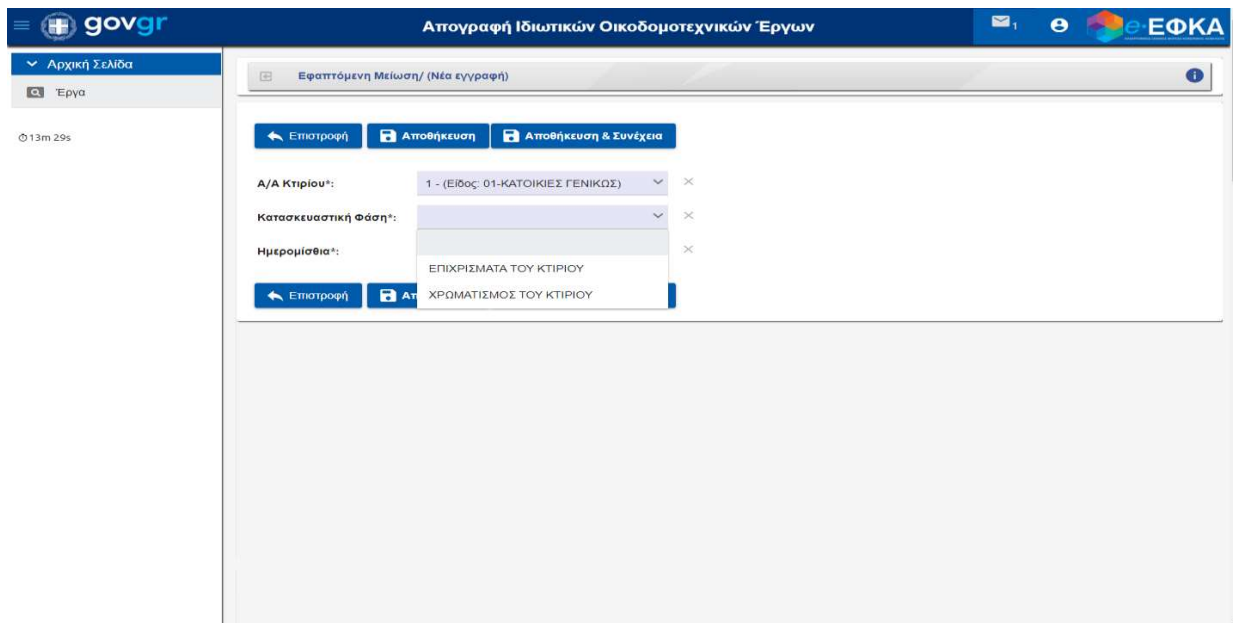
govgr

Απογραφή Ιδιωτικών Οικοδομοτεχνικών Έργων

1

e-ΕΦΚΑ

Αρχική Σελίδα

Έργα

13m 29s

Εφαπτόμενη Μείωση/ (Νέα εγγραφή)

Επιστροφή | Αποθήκευση | Αποθήκευση & Συνέχεια

Α/Α Κτιρίου*: 1 - (Είδος: 01-ΚΑΤΟΙΚΙΕΣ ΓΕΝΙΚΩΣ)

Κατασκευαστική Φάση*:

Ημερομίσθια*:

ΕΠΙΧΡΙΣΜΑΤΑ ΤΟΥ ΚΤΙΡΙΟΥ

ΧΡΩΜΑΤΙΣΜΟΣ ΤΟΥ ΚΤΙΡΙΟΥ

Επιστροφή | Απ